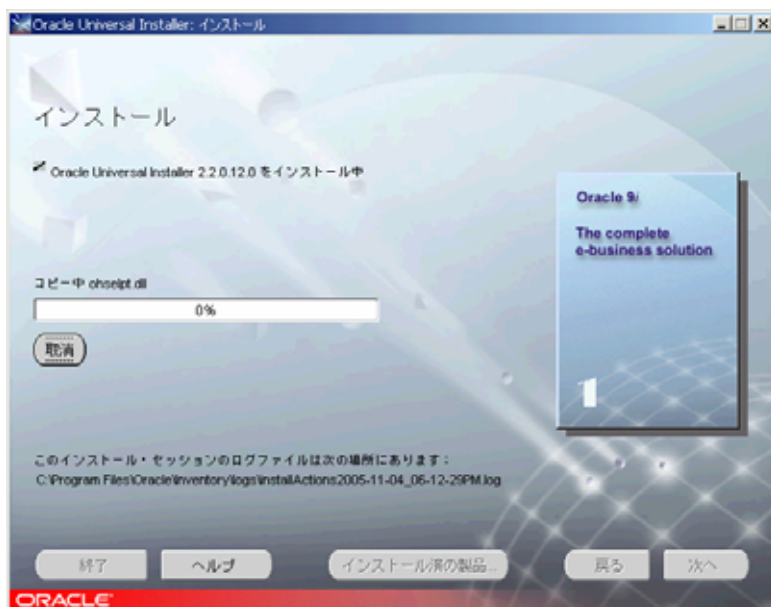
Oracle Universal Installer: インストール

インストール

Oracle Universal Installer 2.2.0.12.0 をインストール中

Oracle 9i

The complete e-business solution

コピー中 ohselpt.dll

0%

取消

1

このインストール・セッションのログファイルは次の場所にあります：
C:\Program Files\Oracle\Inventory\logs\installActions2005-11-04_06-12-29PM.log

終了

ヘルプ

インストール済の製品...

戻る

次へ

ORACLE